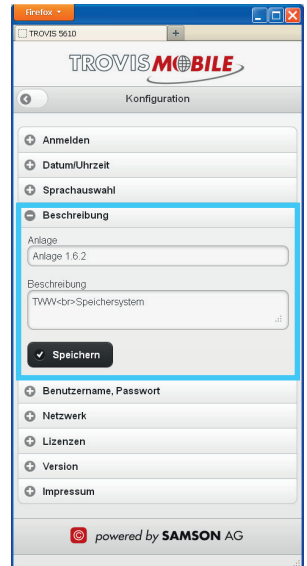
Firefox
TROVIS 5610
+
TROVIS MOBILE
Konfiguration
Anmelden
Datum/Uhrzeit
Sprachauswahl
Beschreibung
Anlage
Anlage 1.6.2
Beschreibung
TWW<br>Speichersystem
Speichern
Benutzername, Passwort
Netzwerk
Lizenzen
Version
Impressum
powered by SAMSON AG